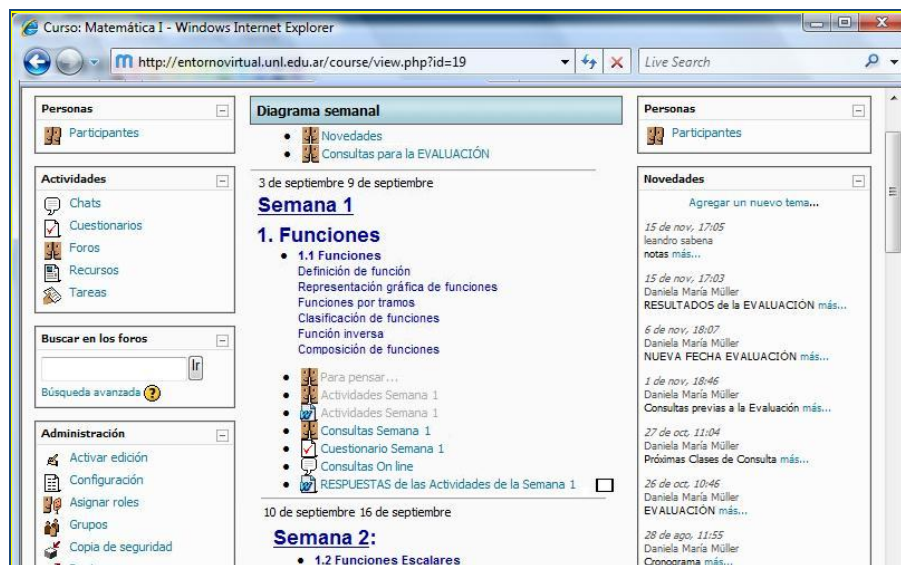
Curso: Matemática I - Windows Internet Explorer

http://entornovirtual.unl.edu.ar/course/view.php?id=19

Live Search

Personas
Participantes

Actividades
Chats
Cuestionarios
Foros
Recursos
Tareas

Buscar en los foros
Ir
Búsqueda avanzada

Administración
Activar edición
Configuración
Asignar roles
Grupos
Copia de seguridad

Diagrama semanal
• Novedades
• Consultas para la EVALUACIÓN

3 de septiembre 9 de septiembre
Semana 1
1. Funciones
• 1.1 Funciones
Definición de función
Representación gráfica de funciones
Funciones por tramos
Clasificación de funciones
Función inversa
Composición de funciones

• Para pensar...
• Actividades Semana 1
• Actividades Semana 1
• Consultas Semana 1
• Cuestionario Semana 1
• Consultas On line
• RESPUESTAS de las Actividades de la Semana 1

10 de septiembre 16 de septiembre
Semana 2:
• 1.2 Funciones Escalares

Personas
Participantes

Novedades
Agregar un nuevo tema...

15 de nov, 17:05
leandro sabena
notas más...

15 de nov, 17:03
Daniela María Müller
RESULTADOS de la EVALUACIÓN más...

6 de nov, 18:07
Daniela María Müller
NUEVA FECHA EVALUACIÓN más...

1 de nov, 18:46
Daniela María Müller
Consultas previas a la Evaluación más...

27 de oct, 11:04
Daniela María Müller
Próximas Clases de Consulta más...

26 de oct, 10:46
Daniela María Müller
EVALUACIÓN más...

28 de ago, 11:55
Daniela María Müller
Cronograma más...